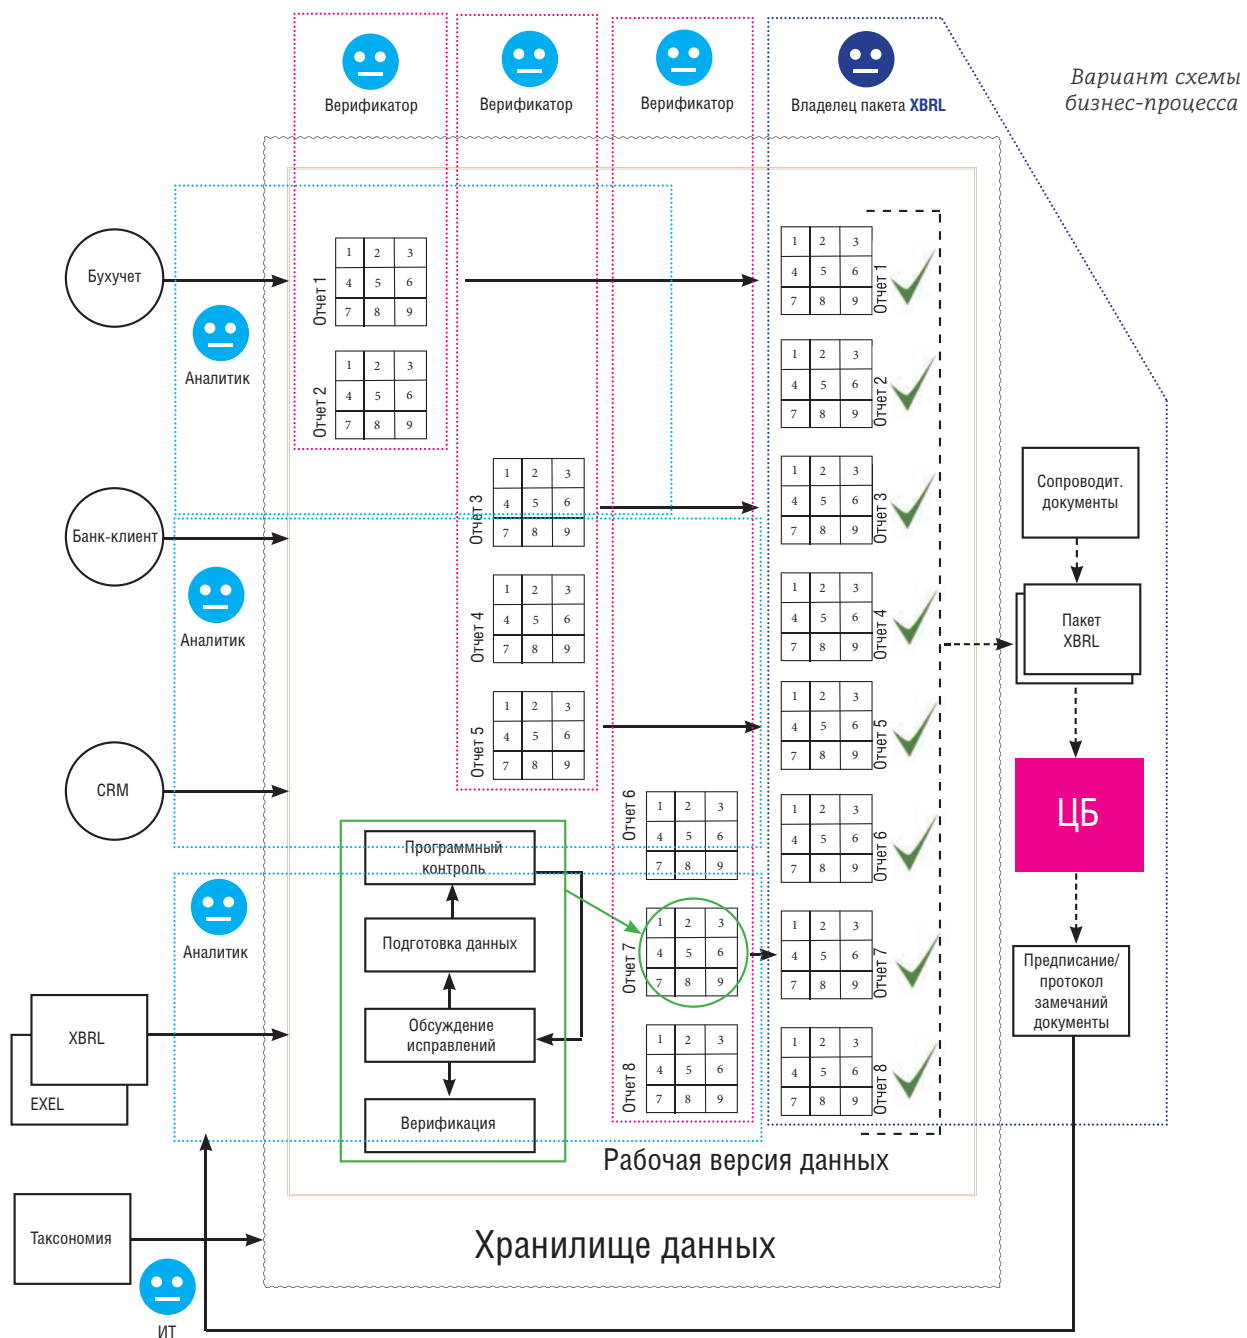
Верификатор

Верификатор

Верификатор

Владелец пакета XBRL

Вариант схемы бизнес-процесса

Бухучет

Аналитик

Банк-клиент

Аналитик

CRM

Аналитик

XBRL

EXEL

Таксономия

ИТ

Отчет 1

| 1 | 2 | 3 |
|---|---|---|
| 4 | 5 | 6 |
| 7 | 8 | 9 |

Отчет 2

| 1 | 2 | 3 |
|---|---|---|
| 4 | 5 | 6 |
| 7 | 8 | 9 |

Отчет 3

| 1 | 2 | 3 |
|---|---|---|
| 4 | 5 | 6 |
| 7 | 8 | 9 |

Отчет 4

| 1 | 2 | 3 |
|---|---|---|
| 4 | 5 | 6 |
| 7 | 8 | 9 |

Отчет 5

| 1 | 2 | 3 |
|---|---|---|
| 4 | 5 | 6 |
| 7 | 8 | 9 |

Отчет 6

| 1 | 2 | 3 |
|---|---|---|
| 4 | 5 | 6 |
| 7 | 8 | 9 |

Отчет 7

| 1 | 2 | 3 |
|---|---|---|
| 4 | 5 | 6 |
| 7 | 8 | 9 |

Отчет 8

| 1 | 2 | 3 |
|---|---|---|
| 4 | 5 | 6 |
| 7 | 8 | 9 |

Программный контроль

Подготовка данных

Обсуждение исправлений

Верификация

Отчет 1

| 1 | 2 | 3 |
|---|---|---|
| 4 | 5 | 6 |
| 7 | 8 | 9 |

Отчет 2

| 1 | 2 | 3 |
|---|---|---|
| 4 | 5 | 6 |
| 7 | 8 | 9 |

Отчет 3

| 1 | 2 | 3 |
|---|---|---|
| 4 | 5 | 6 |
| 7 | 8 | 9 |

Отчет 4

| 1 | 2 | 3 |
|---|---|---|
| 4 | 5 | 6 |
| 7 | 8 | 9 |

Отчет 5

| 1 | 2 | 3 |
|---|---|---|
| 4 | 5 | 6 |
| 7 | 8 | 9 |

Отчет 6

| 1 | 2 | 3 |
|---|---|---|
| 4 | 5 | 6 |
| 7 | 8 | 9 |

Отчет 7

| 1 | 2 | 3 |
|---|---|---|
| 4 | 5 | 6 |
| 7 | 8 | 9 |

Отчет 8

| 1 | 2 | 3 |
|---|---|---|
| 4 | 5 | 6 |
| 7 | 8 | 9 |

Сопроводит. документы

Пакет XBRL

ЦБ

Предписание/ протокол замечаний документы

Рабочая версия данных

Хранилище данных